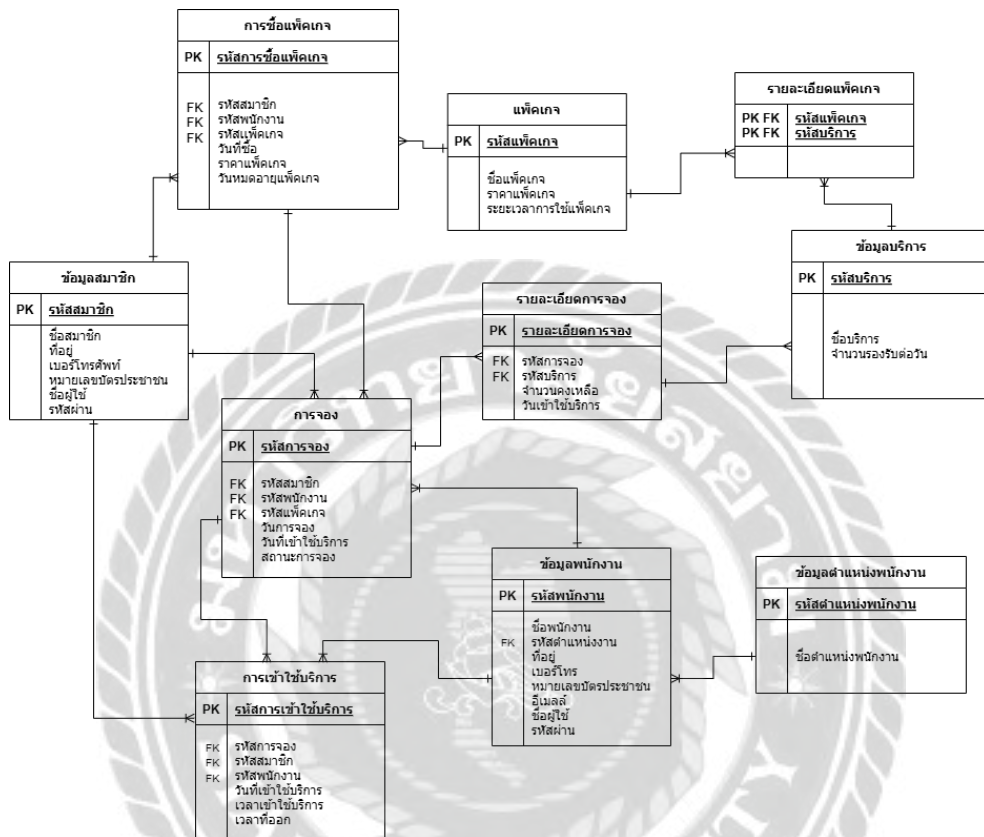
การซื้อแพ็คเกจ

PK รหัสการซื้อแพ็คเกจ

FK รหัสสมาชิก
FK รหัสพนักงาน
FK รหัสแพ็คเกจ
วันที่ซื้อ
ราคาแพ็คเกจ
วันหมดอายุแพ็คเกจ

แพ็คเกจ

PK รหัสแพ็คเกจ

ชื่อแพ็คเกจ
ราคาแพ็คเกจ
ระยะเวลาการใช้แพ็คเกจ

รายละเอียดแพ็คเกจ

PK FK รหัสแพ็คเกจ
PK FK รหัสบริการ

ข้อมูลบริการ

PK รหัสบริการ

ชื่อบริการ
จำนวนรองรับต่อวัน

ข้อมูลสมาชิก

PK รหัสสมาชิก

ชื่อสมาชิก
ที่อยู่
เบอร์โทรศัพท์
หมายเลขบัตรประชาชน
ชื่อผู้ใช้
รหัสผ่าน

รายละเอียดการจอง

PK รายละเอียดการจอง

FK รหัสการจอง
FK รหัสบริการ
จำนวนคงเหลือ
วันเข้าใช้บริการ

การจอง

PK รหัสการจอง

FK รหัสสมาชิก
FK รหัสพนักงาน
FK รหัสแพ็คเกจ
วันการจอง
วันที่เข้าใช้บริการ
สถานะการจอง

ข้อมูลพนักงาน

PK รหัสพนักงาน

ชื่อพนักงาน
FK รหัสตำแหน่งงาน
ที่อยู่
เบอร์โทร
หมายเลขบัตรประชาชน
อีเมลล์
ชื่อผู้ใช้
รหัสผ่าน

ข้อมูลตำแหน่งพนักงาน

PK รหัสตำแหน่งพนักงาน

ชื่อตำแหน่งพนักงาน

การเข้าใช้บริการ

PK รหัสการเข้าใช้บริการ

FK รหัสการจอง
FK รหัสสมาชิก
FK รหัสพนักงาน
วันที่เข้าใช้บริการ
เวลาเข้าใช้บริการ
เวลาที่ออก